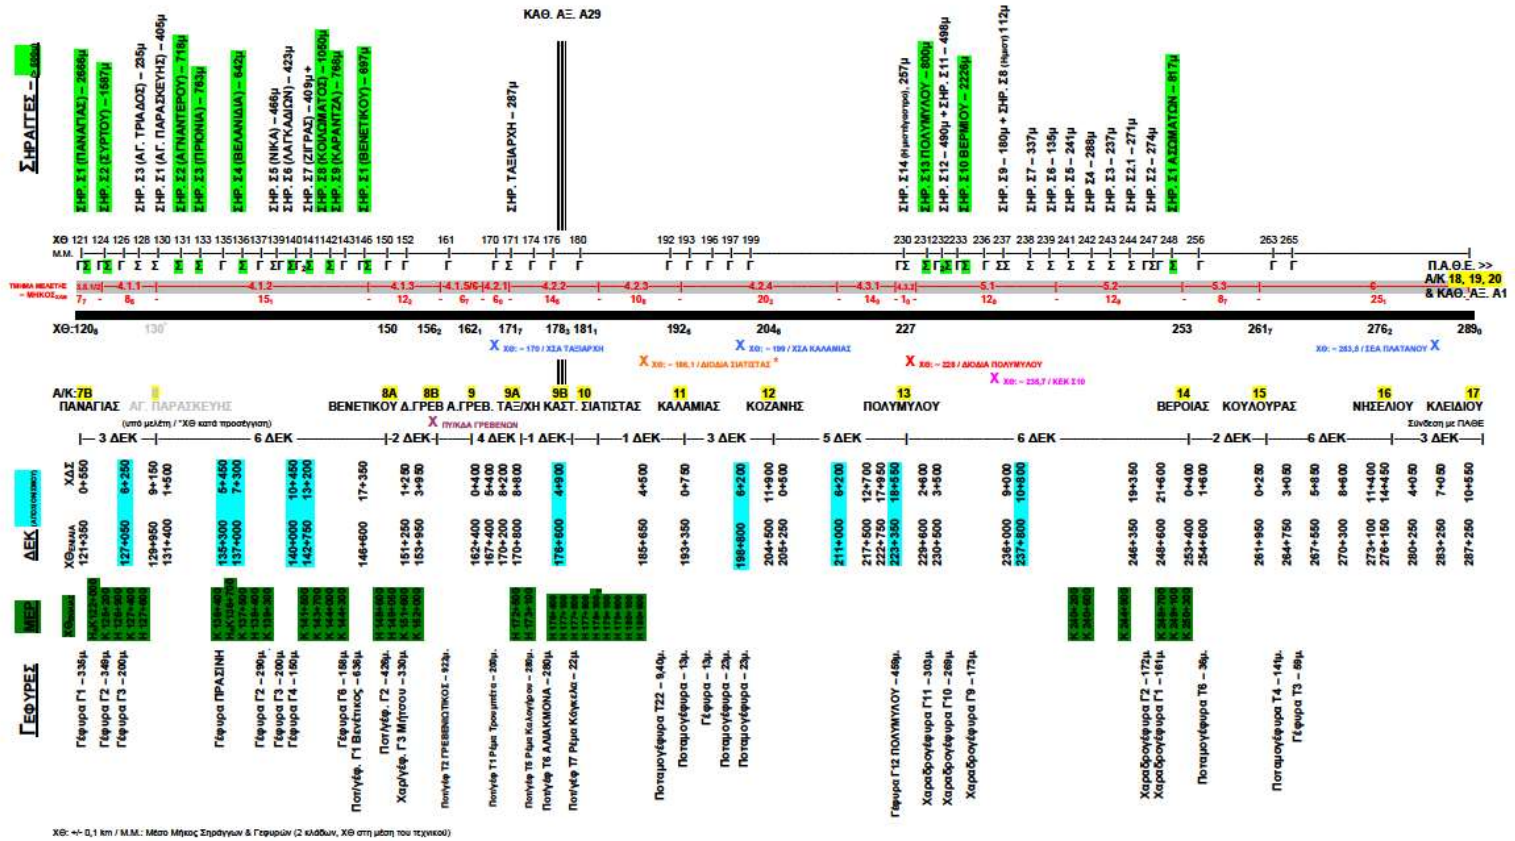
ΚΑΘ. ΑΞ. Α29

ΣΗΡΑΓΓΕΣ

ΣΗΡ. Σ1 (ΠΑΝΑΓΙΑΣ) – 2686μ
ΣΗΡ. Σ2 (ΣΥΡΤΟΥ) – 1587μ
ΣΗΡ. Σ3 (ΑΓ. ΤΡΙΑΔΟΣ) – 235μ
ΣΗΡ. Σ1 (ΑΓ. ΠΑΡΑΣΚΕΥΗΣ) – 405μ
ΣΗΡ. Σ2 (ΑΓΝΑΝΤΕΡΟΥ) – 716μ
ΣΗΡ. Σ3 (ΠΡΙΟΝΙΑ) – 763μ
ΣΗΡ. Σ4 (ΒΕΛΑΝΙΔΙΑ) – 642μ
ΣΗΡ. Σ5 (ΝΙΚΑ) – 466μ
ΣΗΡ. Σ6 (ΛΑΓΚΑΔΩΝ) – 423μ
ΣΗΡ. Σ7 (ΖΙΓΡΑΣ) – 409μ +
ΣΗΡ. Σ8 (ΚΟΝΙΣΚΟΣ) – 1050μ
ΣΗΡ. Σ9 (ΚΑΡΑΝΤΖΑ) – 786μ
ΣΗΡ. Σ1 (ΒΕΝΕΤΙΚΟΥ) – 697μ
ΣΗΡ. ΤΑΞΙΑΡΧΗ – 287μ
ΣΗΡ. Σ14 – 257μ
ΣΗΡ. Σ13 ΠΟΛΥΜΥΛΟΥ – 800μ
ΣΗΡ. Σ12 – 490μ + ΣΗΡ. Σ11 – 498μ
ΣΗΡ. Σ10 ΒΕΡΜΙΟΥ – 2226μ
ΣΗΡ. Σ9 – 180μ + ΣΗΡ. Σ8 112μ
ΣΗΡ. Σ7 – 337μ
ΣΗΡ. Σ6 – 135μ
ΣΗΡ. Σ5 – 241μ
ΣΗΡ. Σ4 – 288μ
ΣΗΡ. Σ3 – 237μ
ΣΗΡ. Σ2.1 – 271μ
ΣΗΡ. Σ2 – 274μ
ΣΗΡ. Σ1 ΑΣΩΜΑΤΩΝ – 817μ

ΧΘ 121 124 126 128 130 131 133 135 136 137 139 140 141 142 143 146 150 152 161 170 171 174 176 180 192 193 196 197 199 230 231 232 233 236 237 238 239 241 242 243 244 247 248 256 263 265
Μ.Μ.

4.1.1 4.1.2 4.1.3 4.1.5/6 4.2.1 4.2.2 4.2.3 4.2.4 4.3.1 4.3.2 5.1 5.2 5.3 6

Π.Α.Θ.Ε. >> Α/Κ 18, 19, 20 & ΚΑΘ. ΑΞ. Α1

ΧΘ:120 130 150 156 161 171 178 181 192 204 227 253 261 276 289

Χ ΧΘ: ~ 170 / ΧΣΑ ΤΑΞΙΑΡΧΗ
Χ ΧΘ: ~ 186,1 / ΔΙΟΔΙΑ ΣΙΑΤΙΣΤΑΣ
Χ ΧΘ: ~ 199 / ΧΣΑ ΚΑΛΑΜΙΑΣ
Χ ΧΘ: ~ 228 / ΔΙΟΔΙΑ ΠΟΛΥΜΥΛΟΥ
Χ ΧΘ: ~ 236,7 / ΚΕΚ Σ10
ΧΘ: ~ 283,8 / ΣΕΑ ΠΛΑΤΑΝΟΥ Χ

Α/Κ: 7Β ΠΑΝΑΓΙΑΣ
8 ΑΓ. ΠΑΡΑΣΚΕΥΗΣ
(υπό μελέτη / *ΧΘ κατά προσέγγιση)
8Α ΒΕΝΕΤΙΚΟΥ
8Β Δ.ΓΡΕΒ
9 Α.ΓΡΕΒ.
9Α ΤΑΞ/ΧΗ
9Β ΚΑΣΤ.
10 ΣΙΑΤΙΣΤΑΣ
11 ΚΑΛΑΜΙΑΣ
12 ΚΟΖΑΝΗΣ
13 ΠΟΛΥΜΥΛΟΥ
14 ΒΕΡΟΙΑΣ
15 ΚΟΥΛΟΥΡΑΣ
16 ΝΗΣΕΛΙΟΥ
17 ΚΛΕΙΔΙΟΥ
Χ ΠΥΚΑΔΑ ΓΡΕΒΕΝΩΝ
Σύνδεση με ΠΑΘΕ

3 ΔΕΚ 6 ΔΕΚ 2 ΔΕΚ 4 ΔΕΚ 1 ΔΕΚ 1 ΔΕΚ 3 ΔΕΚ 5 ΔΕΚ 6 ΔΕΚ 2 ΔΕΚ 6 ΔΕΚ 3 ΔΕΚ

ΔΕΚ
ΧΑΣ
ΧΘ

| ΧΑΣ | 0+550 | 6+250 | 9+150 | 1+500 | 5+450 | 7+300 | 10+450 | 13+200 | 17+350 | 1+250 | 3+950 | 0+400 | 5+400 | 8+200 | 8+800 | 4+900 | 4+500 | 0+750 | 6+200 | 11+900 | 0+500 | 6+200 | 12+700 | 17+950 | 18+550 | 2+600 | 3+500 | 9+000 | 10+800 | 19+350 | 21+600 | 0+400 | 1+600 | 0+250 | 3+050 | 5+850 | 8+600 | 11+400 | 14+450 | 4+050 | 7+050 | 10+550 |
|---|---|---|---|---|---|---|---|---|---|---|---|---|---|---|---|---|---|---|---|---|---|---|---|---|---|---|---|---|---|---|---|---|---|---|---|---|---|---|---|---|---|---|
| ΧΘ | 121+350 | 127+050 | 129+950 | 131+400 | 135+300 | 137+000 | 140+000 | 142+750 | 146+600 | 151+250 | 153+950 | 162+400 | 167+400 | 170+200 | 170+800 | 176+600 | 185+650 | 193+350 | 198+800 | 204+500 | 205+250 | 211+000 | 217+500 | 222+750 | 223+350 | 229+600 | 230+500 | 236+000 | 237+800 | 246+350 | 248+600 | 253+400 | 254+600 | 261+950 | 264+750 | 267+550 | 270+300 | 273+100 | 276+150 | 280+250 | 283+250 | 287+250 |

ΜΕΡ

ΓΕΦΥΡΕΣ

Γέφυρα Γ1 – 335μ
Γέφυρα Γ2 – 349μ
Γέφυρα Γ3 – 200μ
Γέφυρα ΠΡΑΣΙΝΗ
Γέφυρα Γ2 – 290μ
Γέφυρα Γ3 – 200μ
Γέφυρα Γ4 – 150μ
Γέφυρα Γ6 – 158μ
Ποτ/γέφ. Γ1 Βενέτικος – 636μ
Ποτ/γέφ. Γ2 – 429μ
Χαρ/γέφ. Γ3 Μήτσου – 330μ
Ποτ/γέφ. Τ2 ΓΡΕΒΕΝΙΩΤΙΚΟΣ – 922μ
Ποτ/γέφ. Τ1 Ρέμα Τρουμπέτα – 200μ
Ποτ/γέφ. Τ5 Ρέμα Καλογήρου – 280μ
Ποτ/γέφ. Τ6 ΑΛΙΑΚΜΟΝΑ – 280μ
Ποτ/γέφ. Τ7 Ρέμα Κοκκέλα – 22μ
Ποταμογέφυρα Τ22 – 9,40μ
Ποταμογέφυρα – 13μ
Γέφυρα – 13μ
Ποταμογέφυρα – 23μ
Ποταμογέφυρα – 23μ
Γέφυρα Γ12 ΠΟΛΥΜΥΛΟΥ – 459μ
Χαραδρογέφυρα Γ11 – 303μ
Χαραδρογέφυρα Γ10 – 289μ
Χαραδρογέφυρα Γ9 – 173μ
Χαραδρογέφυρα Γ2 – 172μ
Χαραδρογέφυρα Γ1 – 161μ
Ποταμογέφυρα Τ6 – 36μ
Ποταμογέφυρα Τ4 – 14μ
Γέφυρα Τ3 – 89μ

ΧΘ: +/- 0,1 km / Μ.Μ.: Μέσο Μήκος Σηράγγων & Γεφυρών (2 κλάδων, ΧΘ στη μέση του τεχνικού)